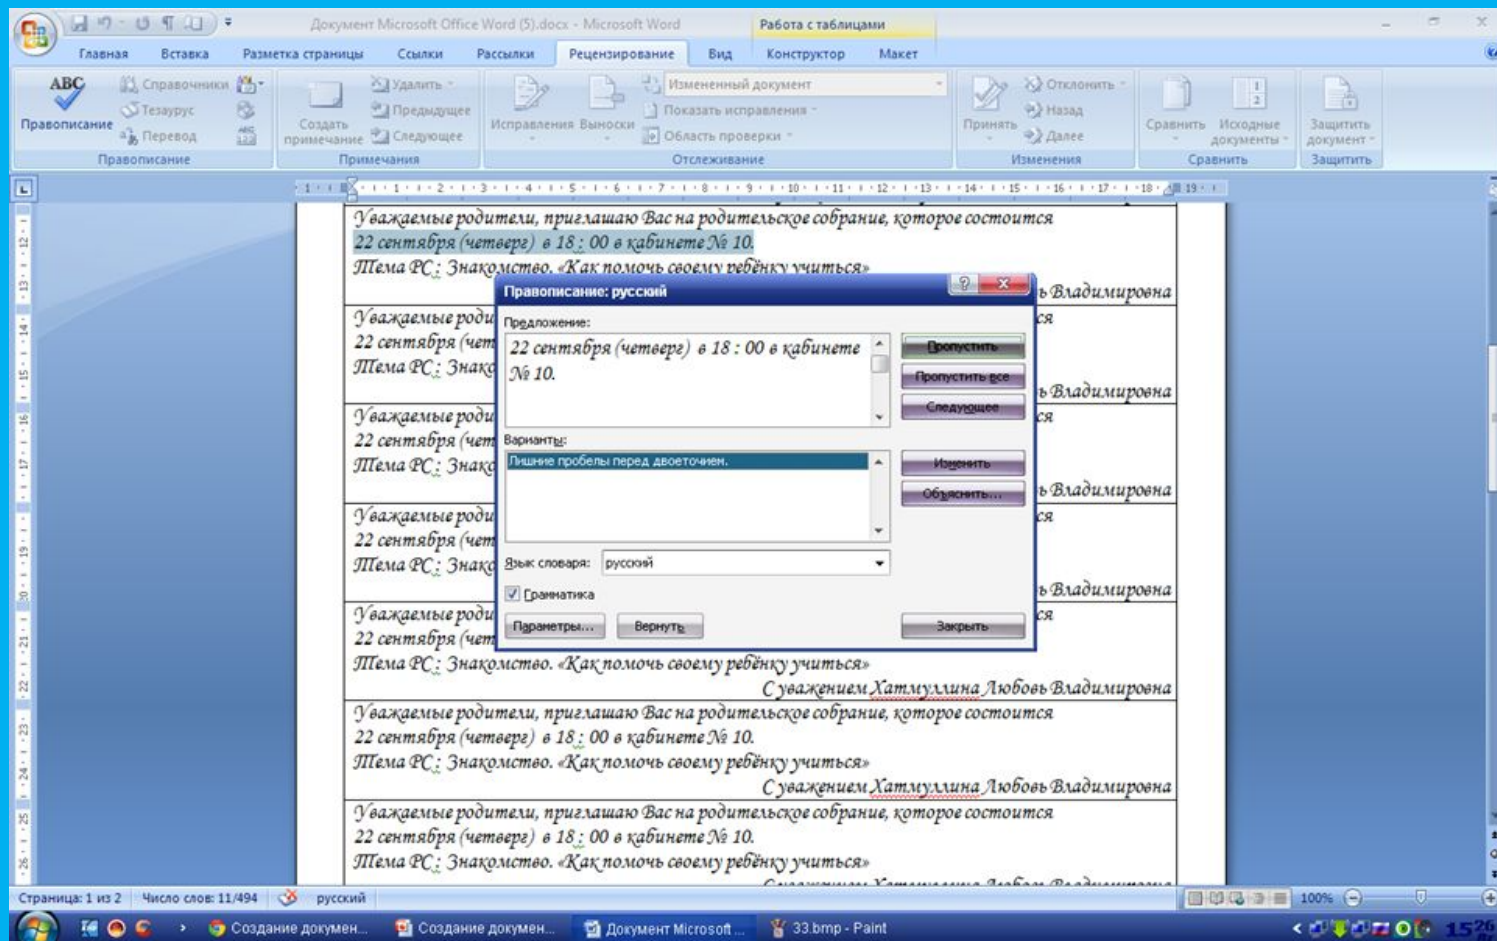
Документ Microsoft Office Word (5).docx - Microsoft Word
Работа с таблицами
Главная Вставка Разметка страницы Ссылки Рассылки Рецензирование Вид Конструктор Макет

ABC Правописание
Справочники
Тезаурус
Перевод
Правописание
Создать примечание
Удалить
Предыдущее
Следующее
Примечания
Исправления Выноски
Измененный документ
Показать исправления
Область проверки
Отслеживание
Принять
Отклонить
Назад
Далее
Изменения
Сравнить Исходные документы
Сравнить
Защитить документ
Защитить

Уважаемые родители, приглашаю Вас на родительское собрание, которое состоится
22 сентября (четверг) в 18 : 00 в кабинете № 10.
Тема РС: Знакомство. «Как помочь своему ребёнку учиться»
ь Владимировна
Уважаемые роди
22 сентября (чет
Тема РС: Знако
ь Владимировна
Уважаемые роди
22 сентября (чет
Тема РС: Знако
ь Владимировна
Уважаемые роди
22 сентября (чет
Тема РС: Знако
ь Владимировна
Уважаемые роди
22 сентября (чет
Тема РС: Знакомство. «Как помочь своему ребёнку учиться»
С уважением Хатмуллина Любовь Владимировна
Уважаемые родители, приглашаю Вас на родительское собрание, которое состоится
22 сентября (четверг) в 18 : 00 в кабинете № 10.
Тема РС: Знакомство. «Как помочь своему ребёнку учиться»
С уважением Хатмуллина Любовь Владимировна
Уважаемые родители, приглашаю Вас на родительское собрание, которое состоится
22 сентября (четверг) в 18 : 00 в кабинете № 10.
Тема РС: Знакомство. «Как помочь своему ребёнку учиться»
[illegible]

Правописание: русский
Предложение:
22 сентября (четверг) в 18 : 00 в кабинете № 10.
Пропустить
Пропустить все
Следующее
Варианты:
Лишние пробелы перед двоеточием.
Изменить
Объяснить...
Язык словаря: русский
Грамматика
Параметры...
Вернуть
Закрыть

Страница: 1 из 2 Число слов: 11/494 русский
100%
Создание докумен... Создание докумен... Документ Microsoft ... 33.bmp - Paint
15:26